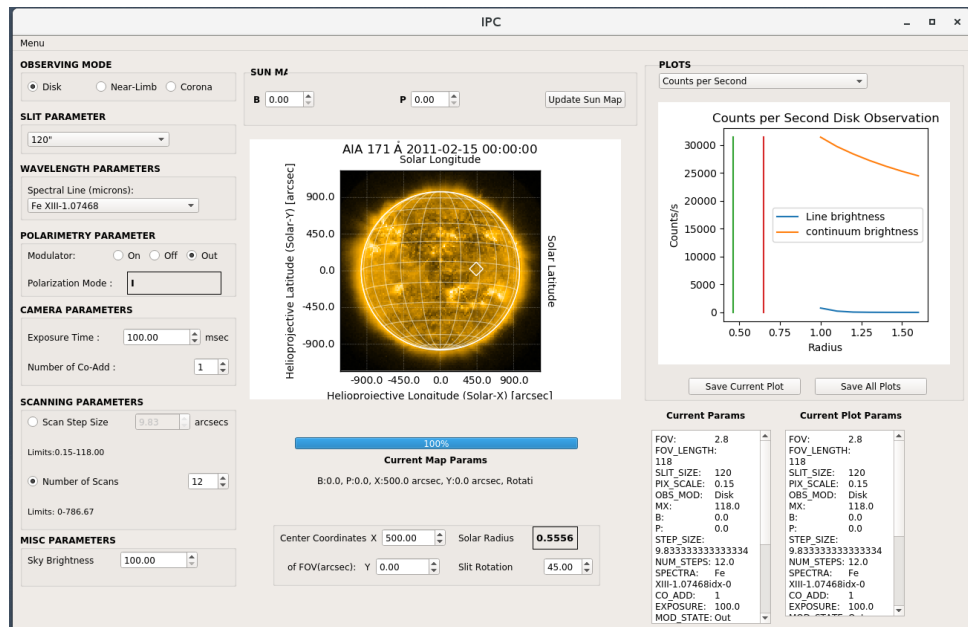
IPC

Menu

OBSERVING MODE
Disk
Near-Limb
Corona

SLIT PARAMETER
120"

WAVELENGTH PARAMETERS
Spectral Line (microns):
Fe XIII-1.07468

POLARIMETRY PARAMETER
Modulator: On Off Out
Polarization Mode : I

CAMERA PARAMETERS
Exposure Time : 100.00 msec
Number of Co-Add : 1

SCANNING PARAMETERS
Scan Step Size 9.83 arcsecs
Limits:0.15-118.00
Number of Scans 12
Limits: 0-786.67

MISC PARAMETERS
Sky Brightness 100.00

SUN MA
B 0.00
P 0.00
Update Sun Map

AIA 171 Å 2011-02-15 00:00:00
Solar Longitude
Helioprojective Latitude (Solar-Y) [arcsec]
900.0
450.0
0.0
-450.0
-900.0
Solar Latitude
-900.0 -450.0 0.0 450.0 900.0
Helioprojective Longitude (Solar-X) [arcsec]

100%
Current Map Params
B:0.0, P:0.0, X:500.0 arcsec, Y:0.0 arcsec, Rotati

Center Coordinates X 500.00
of FOV(arcsec): Y 0.00
Solar Radius 0.5556
Slit Rotation 45.00

PLOTS
Counts per Second
Counts per Second Disk Observation
30000
25000
20000
15000
10000
5000
0
Counts/s
Line brightness
continuum brightness
0.50 0.75 1.00 1.25 1.50
Radius

Save Current Plot
Save All Plots

Current Params
FOV: 2.8
FOV_LENGTH: 118
SLIT_SIZE: 120
PIX_SCALE: 0.15
OBS_MOD: Disk
MX: 118.0
B: 0.0
P: 0.0
STEP_SIZE: 9.833333333333334
NUM_STEPS: 12.0
SPECTRA: Fe XIII-1.07468idx-0
CO_ADD: 1
EXPOSURE: 100.0
MOD_STATE: Out

Current Plot Params
FOV: 2.8
FOV_LENGTH: 118
SLIT_SIZE: 120
PIX_SCALE: 0.15
OBS_MOD: Disk
MX: 118.0
B: 0.0
P: 0.0
STEP_SIZE: 9.833333333333334
NUM_STEPS: 12.0
SPECTRA: Fe XIII-1.07468idx-0
CO_ADD: 1
EXPOSURE: 100.0
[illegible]